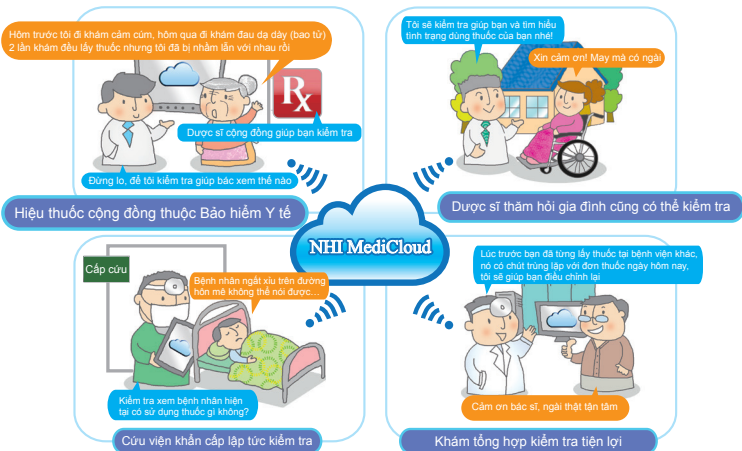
Hôm trước tôi đi khám cảm cúm, hôm qua đi khám đau dạ dày (bao tử) 2 lần khám đều lấy thuốc nhưng tôi đã bị nhầm lẫn với nhau rồi

Rx

Dược sĩ cộng đồng giúp bạn kiểm tra

Đừng lo, để tôi kiểm tra giúp bác xem thế nào

Hiệu thuốc cộng đồng thuộc Bảo hiểm Y tế

Tôi sẽ kiểm tra giúp bạn và tìm hiểu tình trạng dùng thuốc của bạn nhé!

Xin cảm ơn! May mà có ngài

Dược sĩ thăm hỏi gia đình cũng có thể kiểm tra

NHI MediCloud

Cấp cứu

Bệnh nhân ngất xỉu trên đường hôn mê không thể nói được...

Kiểm tra xem bệnh nhân hiện tại có sử dụng thuốc gì không?

Cứu viện khẩn cấp lập tức kiểm tra

Lúc trước bạn đã từng lấy thuốc tại bệnh viện khác, nó có chút trùng lặp với đơn thuốc ngày hôm nay, tôi sẽ giúp bạn điều chỉnh lại

Cảm ơn bác sĩ, ngài thật tận tâm

Khám tổng hợp kiểm tra tiện lợi